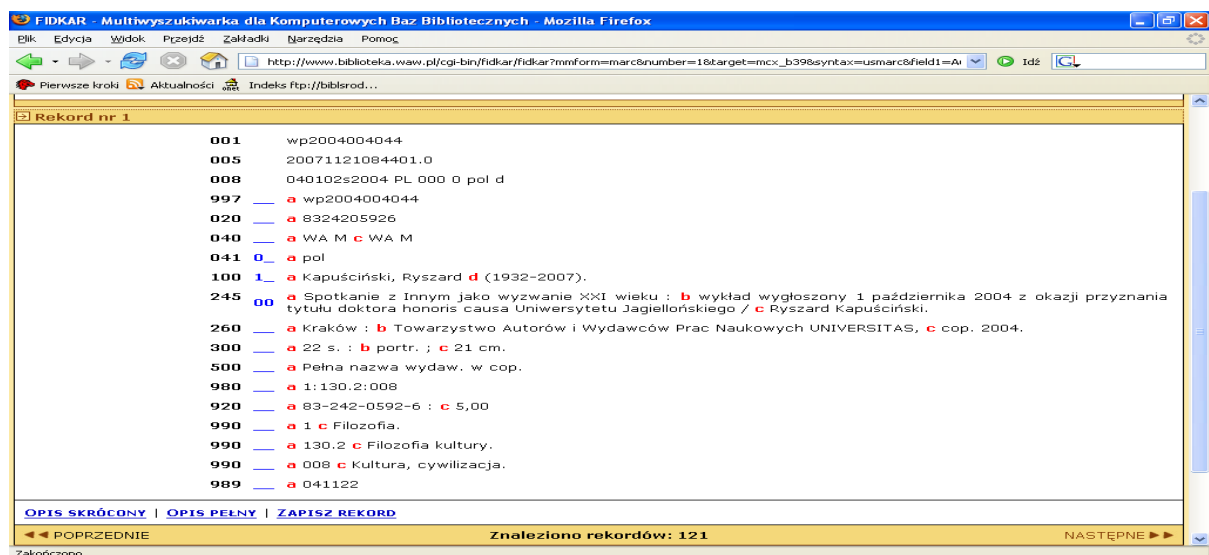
FIDKAR - Multiwyszukiwarka dla Komputerowych Baz Bibliotecznych - Mozilla Firefox

Plik Edycja Widok Przejdź Zakładki Narzędzia Pomoc

http://www.biblioteka.waw.pl/cgi-bin/fidkar/fidkar?mmform=marc&number=1&target=mcx_b398&syntax=usmarc&field1=A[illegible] Idź

Pierwsze kroki Aktualności Indeks ftp://biblsrod...

Rekord nr 1

001 wp2004004044
005 20071121084401.0
008 040102s2004 PL 000 0 pol d
997 __ a wp2004004044
020 __ a 8324205926
040 __ a WA M c WA M
041 0_ a pol
100 1_ a Kapuściński, Ryszard d (1932-2007).
245 00 a Spotkanie z Innym jako wyzwanie XXI wieku : b wykład wygłoszony 1 października 2004 z okazji przyznania tytułu doktora honoris causa Uniwersytetu Jagiellońskiego / c Ryszard Kapuściński.
260 __ a Kraków : b Towarzystwo Autorów i Wydawców Prac Naukowych UNIVERSITAS, c cop. 2004.
300 __ a 22 s. : b portr. ; c 21 cm.
500 __ a Pełna nazwa wydaw. w cop.
980 __ a 1:130.2:008
920 __ a 83-242-0592-6 : c 5,00
990 __ a 1 c Filozofia.
990 __ a 130.2 c Filozofia kultury.
990 __ a 008 c Kultura, cywilizacja.
989 __ a 041122

OPIS SKRÓCONY | OPIS PEŁNY | ZAPISZ REKORD

◄◄ POPRZEDNIE Znaleziono rekordów: 121 NASTĘPNE ►►

Zakończono